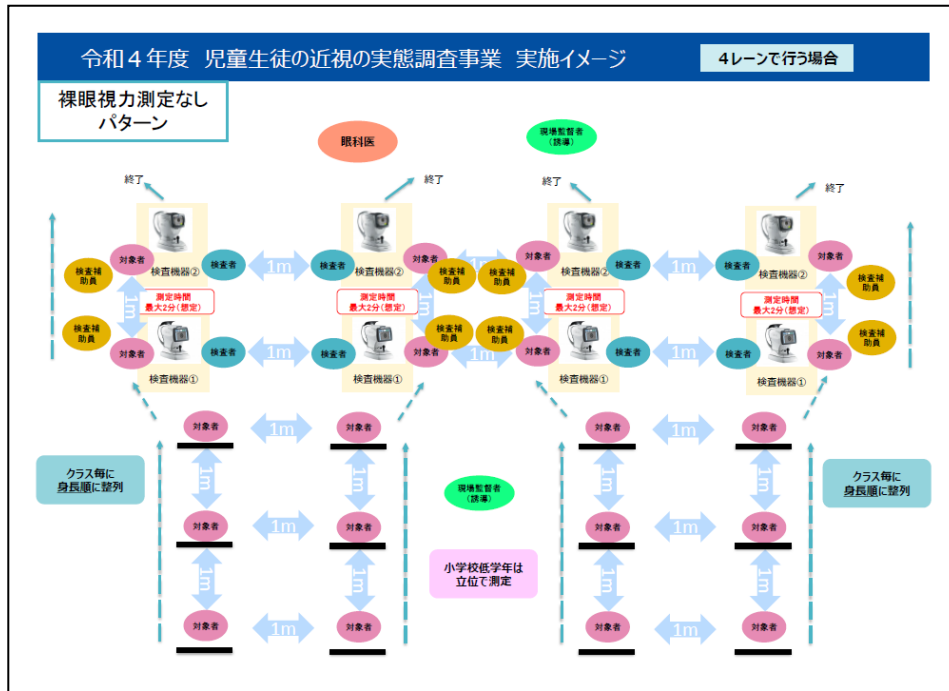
令和４年度　児童生徒の近視の実態調査事業　実施イメージ

４レーンで行う場合

裸眼視力測定なし
パターン

眼科医

現場監督者
（誘導）

終了

終了

終了

終了

検査機器②

検査機器②

検査機器②

検査機器②

対象者

検査者

1m

検査者

対象者

検査補助員

1m

対象者

検査者

1m

検査者

対象者

検査補助員

検査補助員

検査補助員

1m

測定時間
最大2分（想定）

測定時間
最大2分（想定）

測定時間
最大2分（想定）

測定時間
最大2分（想定）

1m

1m

1m

1m

検査補助員

検査補助員

検査補助員

検査補助員

対象者

検査者

1m

検査者

対象者

1m

対象者

検査者

1m

検査者

対象者

検査機器①

検査機器①

検査機器①

検査機器①

対象者

1m

対象者

対象者

1m

対象者

クラス毎に
身長順に整列

1m

1m

1m

1m

現場監督者
（誘導）

クラス毎に
身長順に整列

対象者

1m

対象者

対象者

1m

対象者

1m

1m

1m

1m

小学校低学年は
立位で測定

対象者

1m

対象者

対象者

1m

対象者